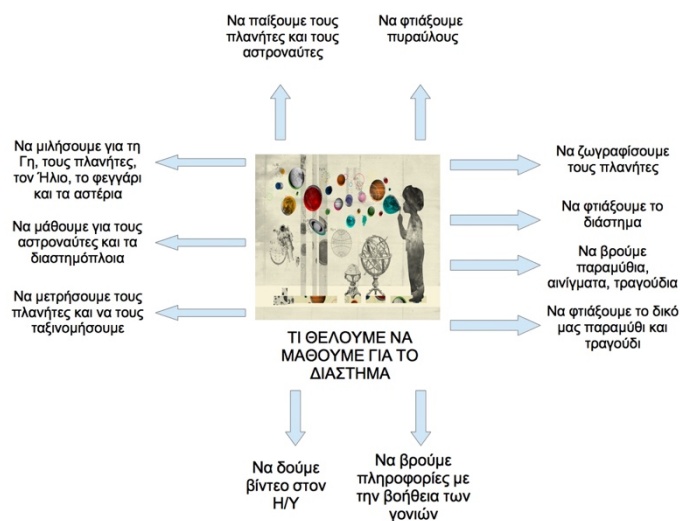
Να παίξουμε τους πλανήτες και τους αστροναύτες

Να φτιάξουμε πυραύλους

Να μιλήσουμε για τη Γη, τους πλανήτες, τον Ήλιο, το φεγγάρι και τα αστέρια

Να μάθουμε για τους αστροναύτες και τα διαστημόπλοια

Να μετρήσουμε τους πλανήτες και να τους ταξινομήσουμε

Να ζωγραφίσουμε τους πλανήτες

Να φτιάξουμε το διάστημα

Να βρούμε παραμύθια, αινίγματα, τραγούδια

Να φτιάξουμε το δικό μας παραμύθι και τραγούδι

ΤΙ ΘΕΛΟΥΜΕ ΝΑ ΜΑΘΟΥΜΕ ΓΙΑ ΤΟ ΔΙΑΣΤΗΜΑ

Να δούμε βίντεο στον Η/Υ

Να βρούμε πληροφορίες με την βοήθεια των γονιών